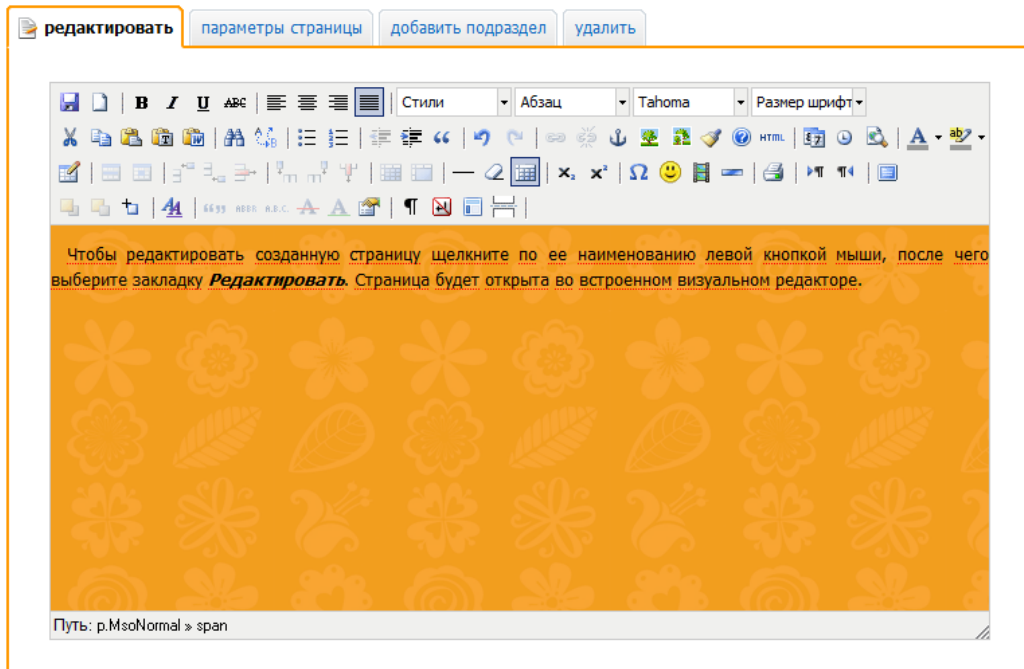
редактировать | параметры страницы | добавить подраздел | удалить

B I U ABC | Стили | Абзац | Tahoma | Размер шрифт

HTML

Чтобы редактировать созданную страницу щелкните по ее наименованию левой кнопкой мыши, после чего выберите закладку ***Редактировать***. Страница будет открыта во встроенном визуальном редакторе.

Путь: p.MsoNormal » span